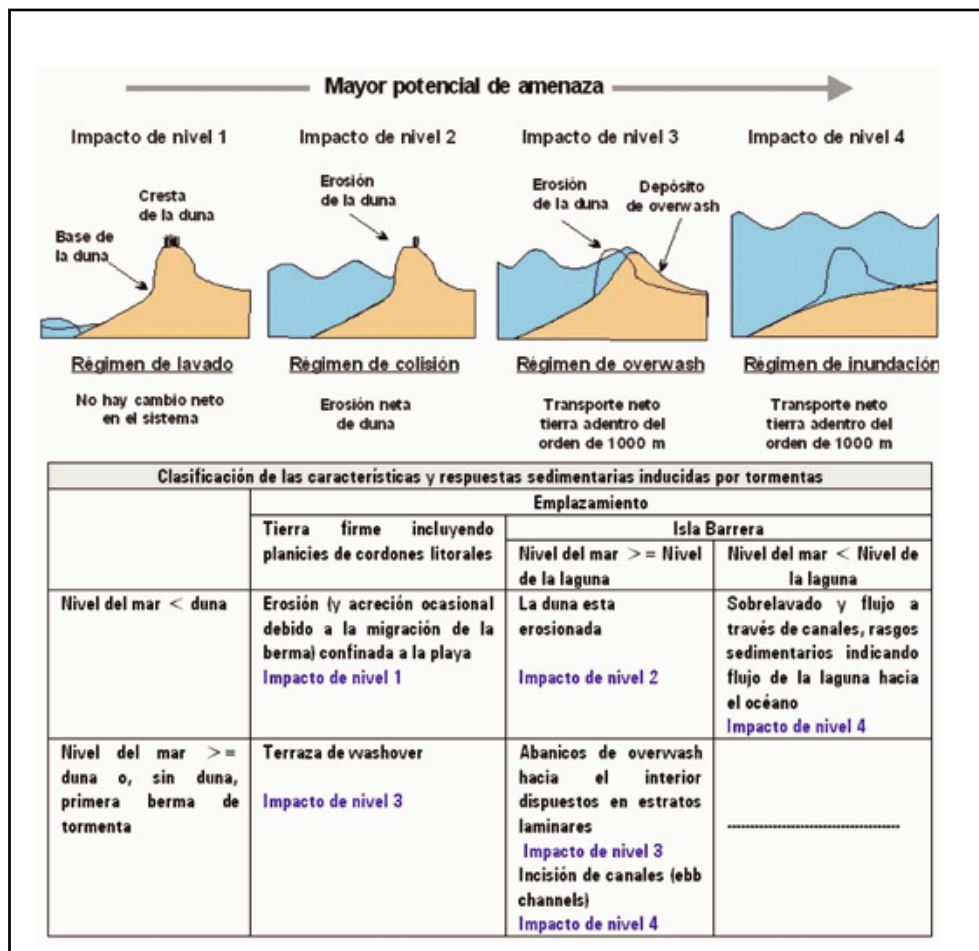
Mayor potencial de amenaza

Impacto de nivel 1

Cresta de la duna

Base de la duna

Régimen de lavado

No hay cambio neto en el sistema

Impacto de nivel 2

Erosión de la duna

Régimen de colisión

Erosión neta de duna

Impacto de nivel 3

Erosión de la duna

Depósito de overwash

Régimen de overwash

Transporte neto tierra adentro del orden de 1000 m

Impacto de nivel 4

Régimen de inundación

Transporte neto tierra adentro del orden de 1000 m

| Clasificación de las características y respuestas sedimentarias inducidas por tormentas | | | |
|---|---|---|---|
| | Emplazamiento | | |
| | Tierra firme incluyendo planicies de cordones litorales | Isla Barrera | |
| | | Nivel del mar >= Nivel de la laguna | Nivel del mar < Nivel de la laguna |
| Nivel del mar < duna | Erosión (y acreción ocasional debido a la migración de la berma) confinada a la playa Impacto de nivel 1 | La duna esta erosionada Impacto de nivel 2 | Sobrelavado y flujo a través de canales, rasgos sedimentarios indicando flujo de la laguna hacia el océano Impacto de nivel 4 |
| Nivel del mar >= duna o, sin duna, primera berma de tormenta | Terraza de washover Impacto de nivel 3 | Abanicos de overwash hacia el interior dispuestos en estratos laminares Impacto de nivel 3 Incisión de canales (ebb channels) Impacto de nivel 4 | ------------------------------ |